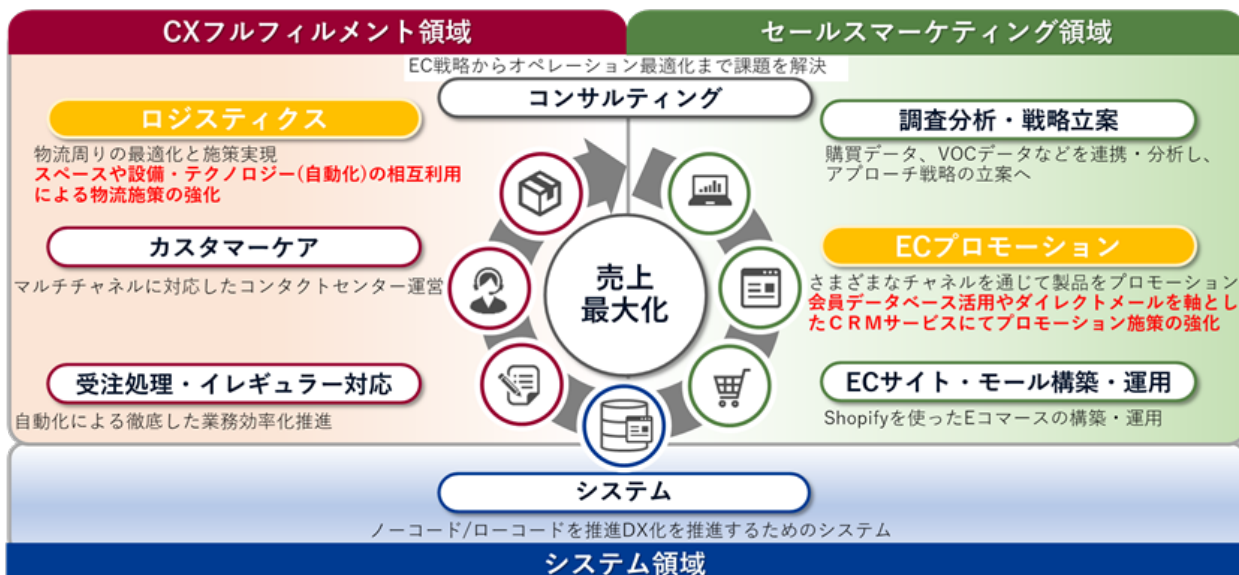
CXフルフィルメント領域

セールスマーケティング領域

EC戦略からオペレーション最適化まで課題を解決

コンサルティング

ロジスティクス

物流周りの最適化と施策実現
スペースや設備・テクノロジー(自動化)の相互利用による物流施策の強化

カスタマーケア

マルチチャネルに対応したコンタクトセンター運営

受注処理・イレギュラー対応

自動化による徹底した業務効率化推進

売上
最大化

調査分析・戦略立案

購買データ、VOCデータなどを連携・分析し、アプローチ戦略の立案へ

ECプロモーション

さまざまなチャネルを通じて製品をプロモーション
会員データベース活用やダイレクトメールを軸としたCRMサービスにてプロモーション施策の強化

ECサイト・モール構築・運用

Shopifyを使ったEコマースの構築・運用

システム

ノーコード/ローコードを推進DX化を推進するためのシステム

システム領域